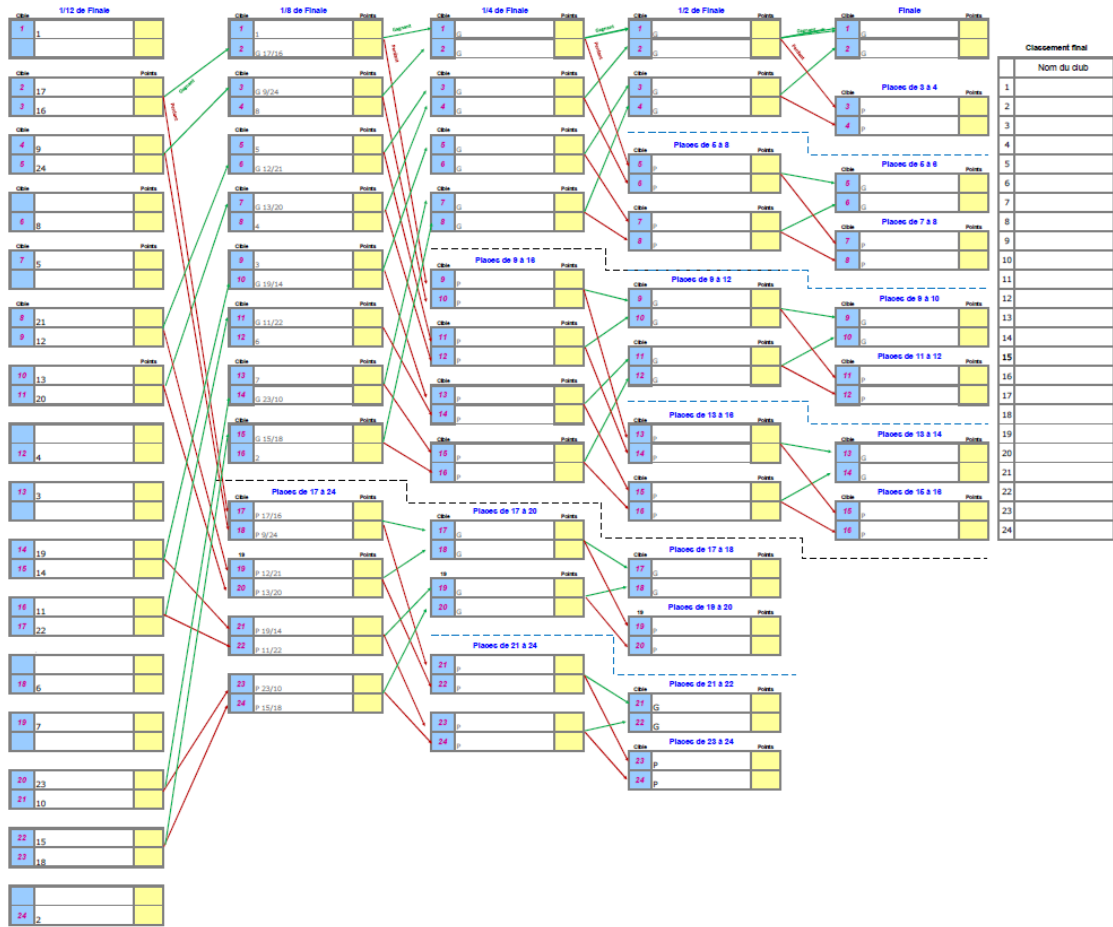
1/12 de Finale

Cible
1 1

Points
2 17
3 16
Gagnant
Perdant

4 9
5 24

6 8

Points
7 5

8 21
9 12

Points
10 13
11 20

12 4

13 3

14 19
15 14

16 11
17 22

18 6

19 7

20 23
21 10

22 15
23 18

24 2

1/8 de Finale
Cible | Points
1 1
2 G 17/16
Gagnant
Perdant

Cible | Points
3 G 9/24
4 8

Cible | Points
5 5
6 G 12/21

Cible | Points
7 G 13/20
8 4

Cible | Points
9 3
10 G 19/14

Cible | Points
11 G 11/22
12 6

Cible | Points
13 7
14 G 23/10

Cible | Points
15 G 15/18
16 2

Places de 17 à 24
Cible | Points
17 P 17/16
18 P 9/24

19 | Points
19 P 12/21
20 P 13/20

Cible | Points
21 P 19/14
22 P 11/22

Cible | Points
23 P 23/10
24 P 15/18

1/4 de Finale
Cible | Points
1 G
2 G
Gagnant
Perdant

Cible | Points
3 G
4 G

Cible | Points
5 G
6 G

Cible | Points
7 G
8 G

Places de 9 à 16
Cible | Points
9 P
10 P

Cible | Points
11 P
12 P

Cible | Points
13 P
14 P

Cible | Points
15 P
16 P

Places de 17 à 20
Cible | Points
17 G
18 G

19 | Points
19 G
20 G

Places de 21 à 24
Cible | Points
21 P
22 P

Cible | Points
23 P
24 P

1/2 de Finale
Cible | Points
1 G
2 G
Gagnant
Perdant

Cible | Points
3 G
4 G

Places de 5 à 8
Cible | Points
5 P
6 P

Cible | Points
7 P
8 P

Places de 9 à 12
Cible | Points
9 G
10 G

Cible | Points
11 G
12 G

Places de 13 à 16
Cible | Points
13 P
14 P

Cible | Points
15 P
16 P

Places de 17 à 18
Cible | Points
17 G
18 G

Places de 19 à 20
19 | Points
19 P
20 P

Places de 21 à 22
Cible | Points
21 G
22 G

Places de 23 à 24
Cible | Points
23 P
24 P

Finale
Cible | Points
1 G
2 G
Gagnant
Perdant

Places de 3 à 4
Cible | Points
3 P
4 P

Places de 5 à 6
Cible | Points
5 G
6 G

Places de 7 à 8
Cible | Points
7 P
8 P

Places de 9 à 10
Cible | Points
9 G
10 G

Places de 11 à 12
Cible | Points
11 P
12 P

Places de 13 à 14
Cible | Points
13 G
14 G

Places de 15 à 16
Cible | Points
15 P
16 P

Classement final
| | Nom du club |
|---|---|
| 1 | |
| 2 | |
| 3 | |
| 4 | |
| 5 | |
| 6 | |
| 7 | |
| 8 | |
| 9 | |
| 10 | |
| 11 | |
| 12 | |
| 13 | |
| 14 | |
| 15 | |
| 16 | |
| 17 | |
| 18 | |
| 19 | |
| 20 | |
| 21 | |
| 22 | |
| 23 | |
| 24 | |